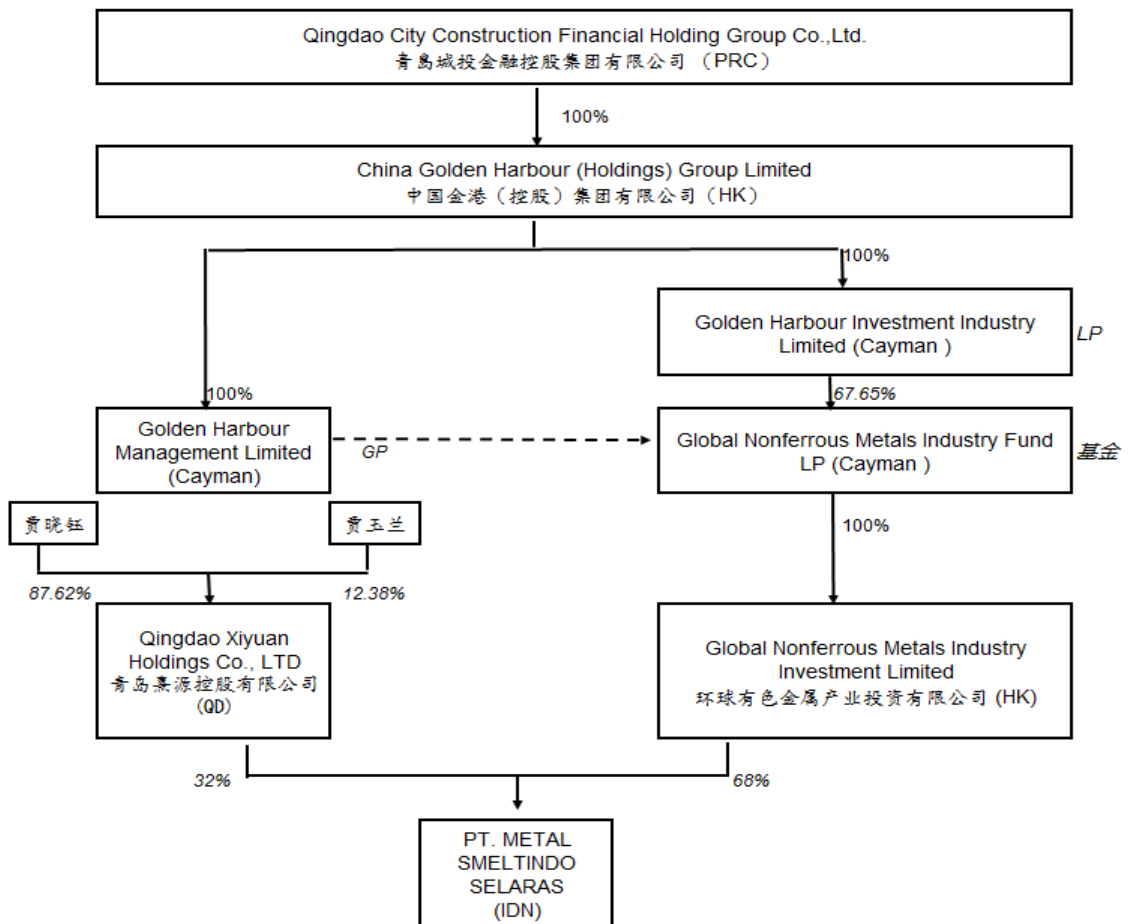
Qingdao City Construction Financial Holding Group Co.,Ltd.
青島城投金融控股集团有限公司 （PRC）

100%

China Golden Harbour (Holdings) Group Limited
中国金港（控股）集团有限公司（HK）

100%

Golden Harbour Investment Industry Limited (Cayman )

LP

100%

67.65%

Golden Harbour Management Limited (Cayman)

GP

Global Nonferrous Metals Industry Fund LP (Cayman )

基金

贾晓钰

贾玉兰

100%

87.62%

12.38%

Qingdao Xiyuan Holdings Co., LTD
青岛熹源控股有限公司
(QD)

Global Nonferrous Metals Industry Investment Limited
环球有色金属产业投资有限公司 (HK)

32%

68%

PT. METAL SMELTINDO SELARAS (IDN)